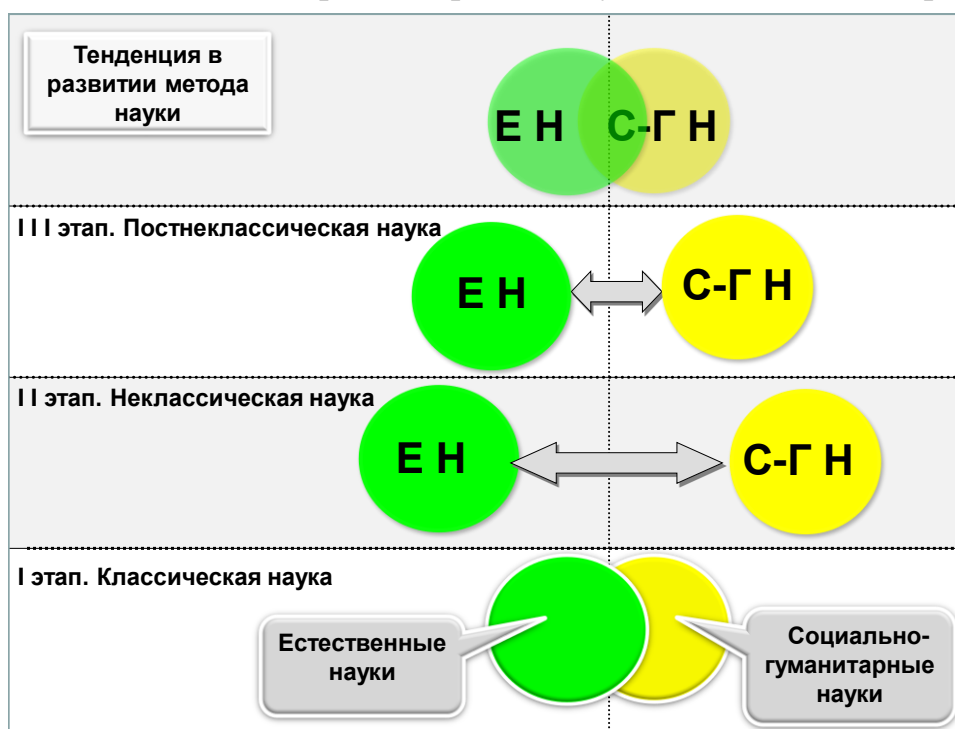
Тенденция в развитии метода науки

Е Н С-Г Н

I I I этап. Постнеклассическая наука

Е Н

С-Г Н

I I этап. Неклассическая наука

Е Н

С-Г Н

I этап. Классическая наука

Естественные науки

Социально-гуманитарные науки